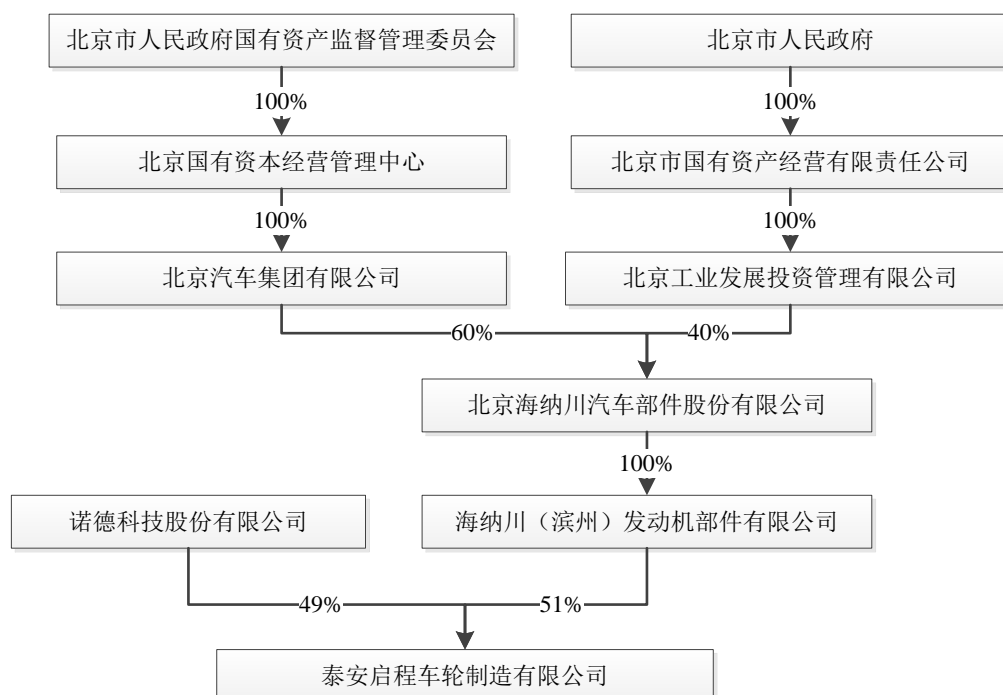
北京市人民政府国有资产监督管理委员会

100%

北京国有资本经营管理中心

100%

北京汽车集团有限公司

北京市人民政府

100%

北京市国有资产经营有限责任公司

100%

北京工业发展投资管理有限公司

60%

40%

北京海纳川汽车部件股份有限公司

100%

诺德科技股份有限公司

海纳川（滨州）发动机部件有限公司

49%

51%

泰安启程车轮制造有限公司